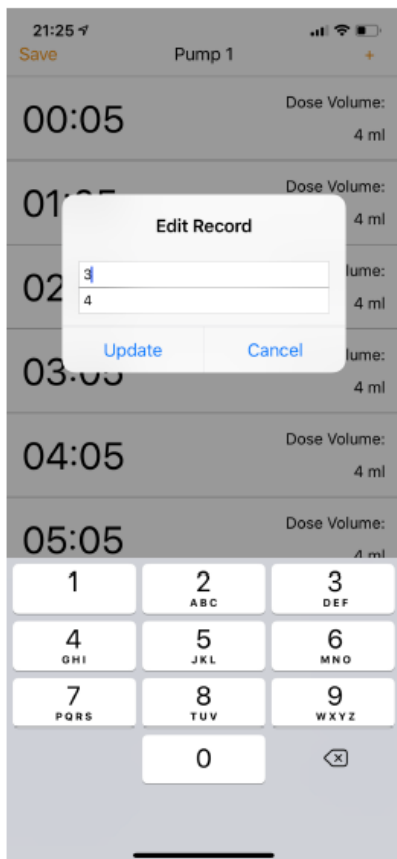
21:25
Save
Pump 1
+

00:05
Dose Volume:
4 ml

01:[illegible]
Dose Volume:
4 ml

Edit Record
3
4
Update
Cancel

02
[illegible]lume:
4 ml

03:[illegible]
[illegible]lume:
4 ml

04:05
Dose Volume:
4 ml

05:05
Dose Volume:
4 ml

1
2
ABC
3
DEF
4
GHI
5
JKL
6
MNO
7
PQRS
8
TUV
9
WXYZ
0